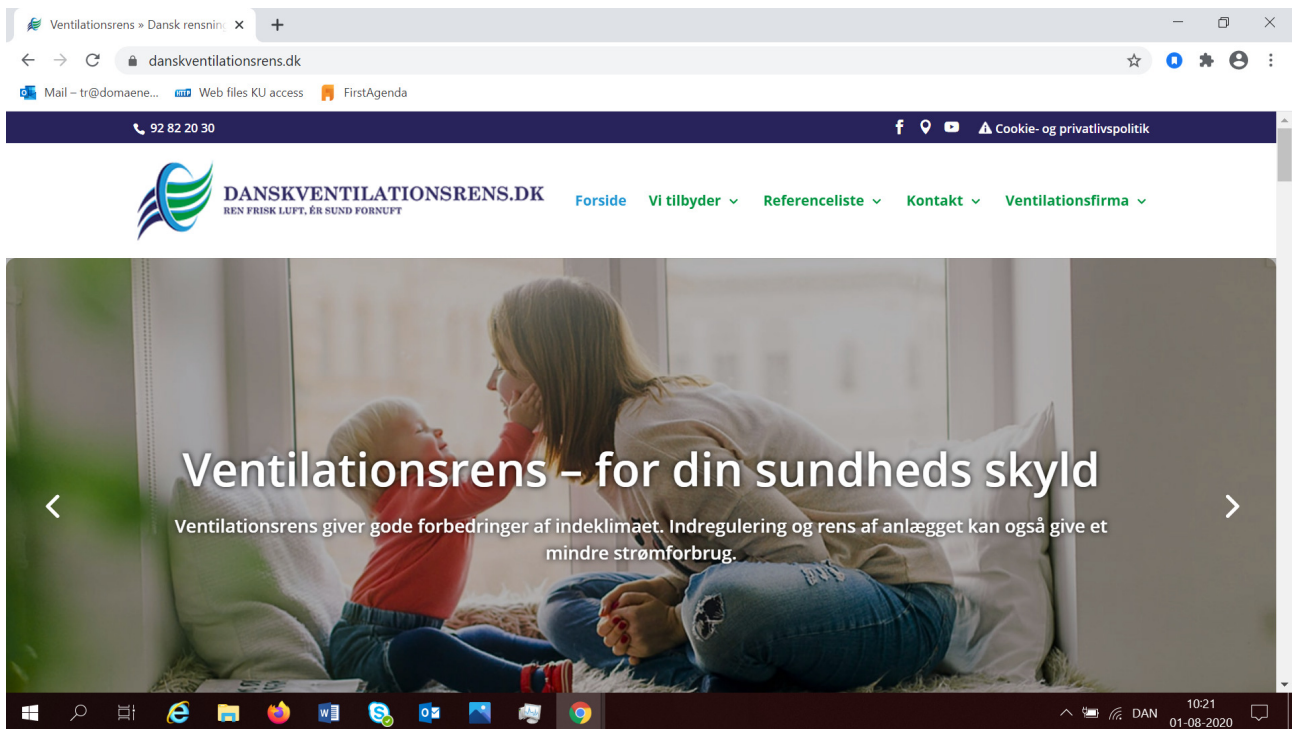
Ventilationsrens » Dansk rensning

danskventilationsrens.dk

Mail – tr@domaene... Web files KU access FirstAgenda

92 82 20 30

Cookie- og privatlivspolitik

DANSKVENTILATIONSRENS.DK
REN FRISK LUFT, ÉR SUND FORNUFT

Forside Vi tilbyder Referenceliste Kontakt Ventilationsfirma

Ventilationsrens – for din sundheds skyld

Ventilationsrens giver gode forbedringer af indeklimaet. Indregulering og rens af anlægget kan også give et mindre strømforbrug.

DAN 10:21 01-08-2020